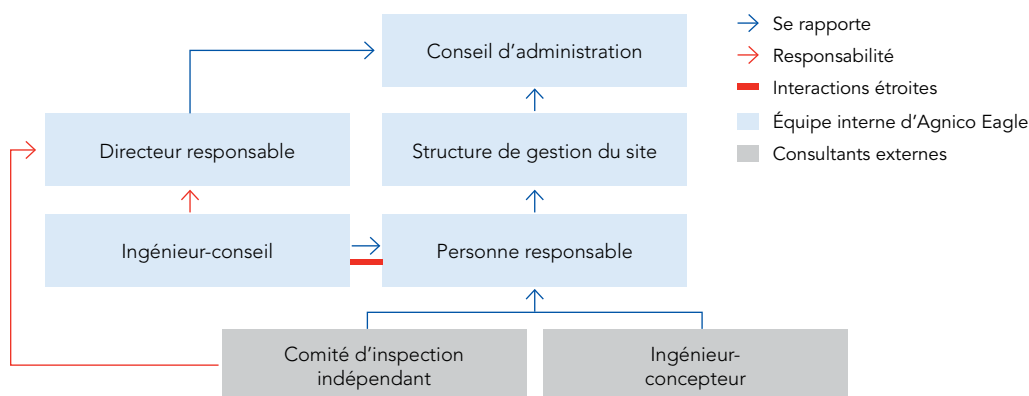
Conseil d’administration

Directeur responsable

Structure de gestion du site

Ingénieur-conseil

Personne responsable

Comité d’inspection indépendant

Ingénieur-concepteur

Se rapporte

Responsabilité

Interactions étroites

Équipe interne d’Agnico Eagle

Consultants externes